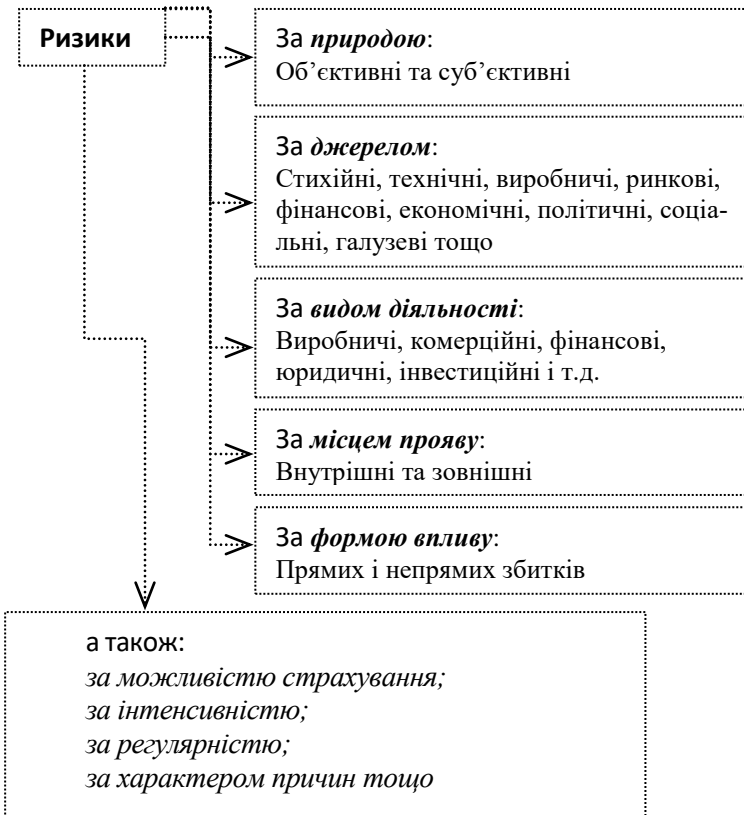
Ризики

За *природою*:
Об’єктивні та суб’єктивні

За *джерелом*:
Стихійні, технічні, виробничі, ринкові, фінансові, економічні, політичні, соціальні, галузеві тощо

За *видом діяльності*:
Виробничі, комерційні, фінансові, юридичні, інвестиційні і т.д.

За *місцем прояву*:
Внутрішні та зовнішні

За *формою впливу*:
Прямих і непрямих збитків

а також:
*за можливістю страхування;*
*за інтенсивністю;*
*за регулярністю;*
*за характером причин тощо*